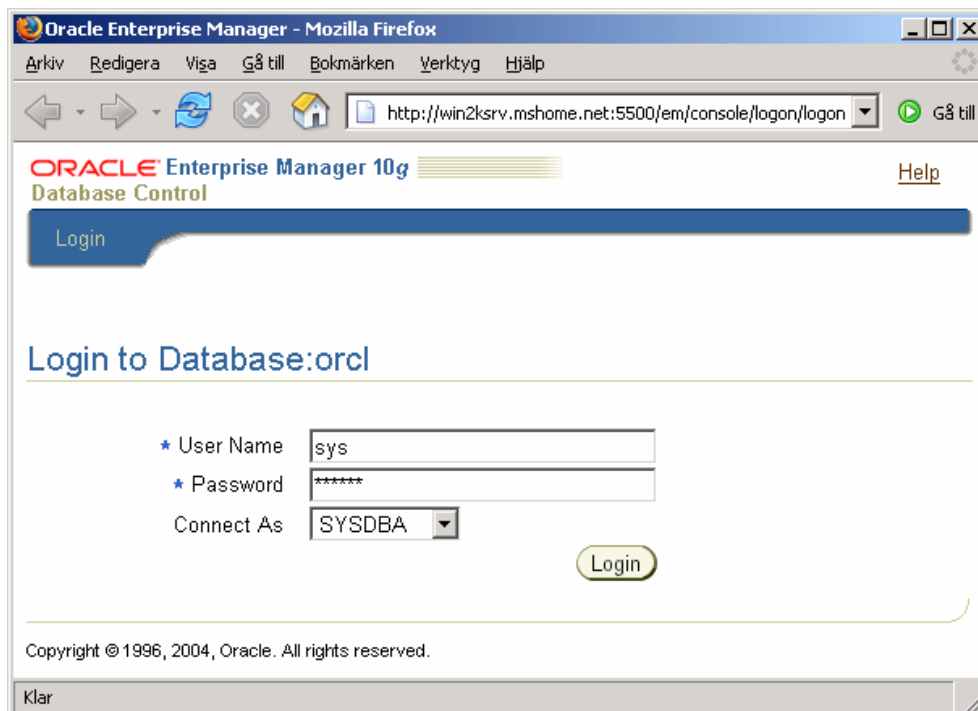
Oracle Enterprise Manager - Mozilla Firefox

Arkiv Redigera Visa Gå till Bokmärken Verktyg Hjälp

http://win2ksrv.mshome.net:5500/em/console/logon/logon

Gå till

ORACLE Enterprise Manager 10g
Database Control

Help

Login

Login to Database:orcl

* User Name sys

* Password ******

Connect As SYSDBA

Login

Copyright © 1996, 2004, Oracle. All rights reserved.

Klar